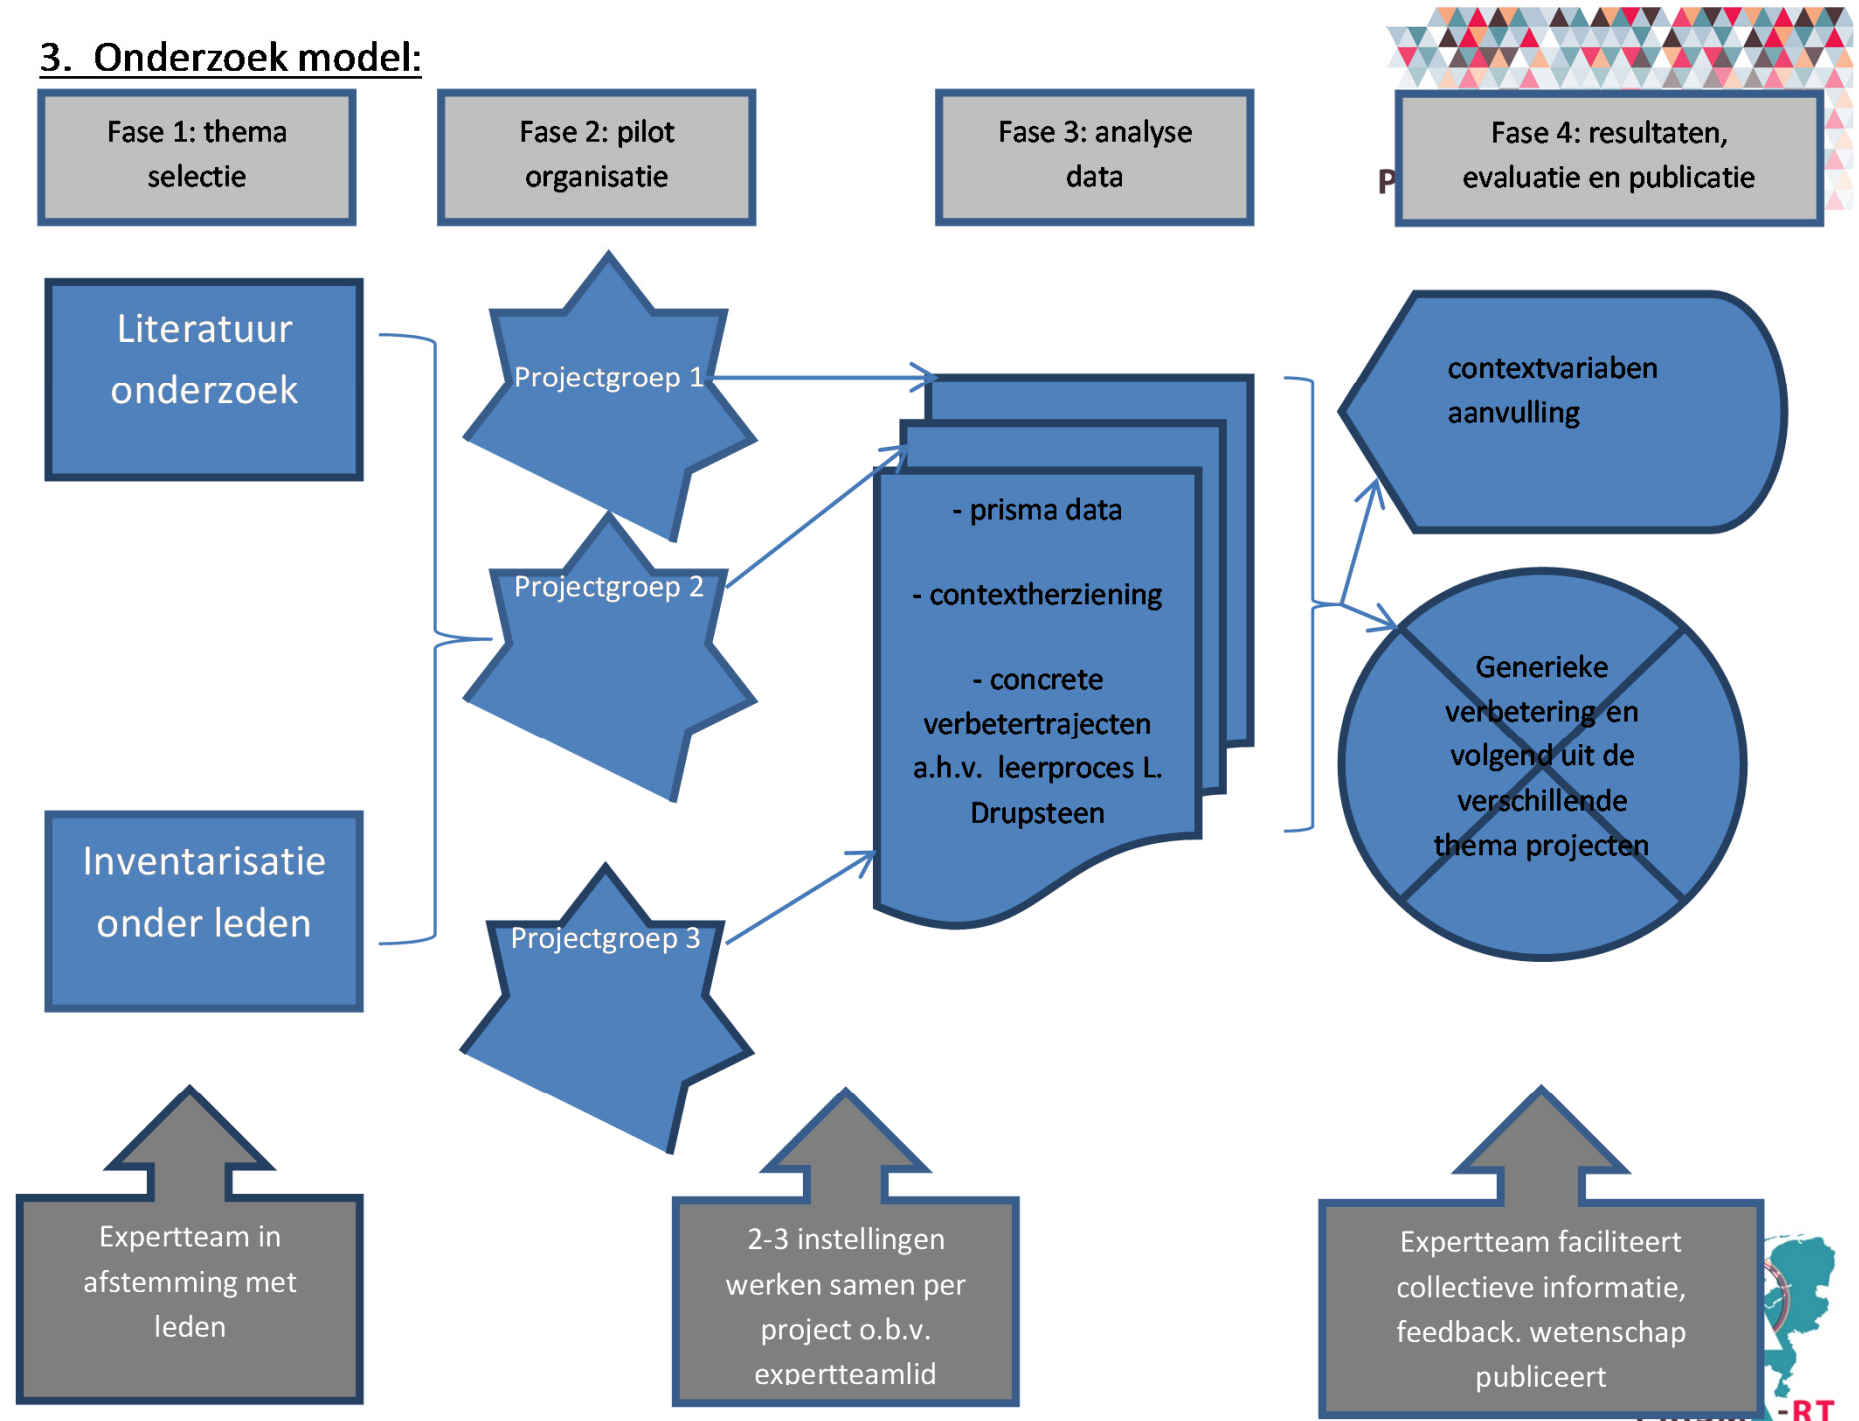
3. Onderzoek model:

Fase 1: thema selectie

Fase 2: pilot organisatie

Fase 3: analyse data

P

Fase 4: resultaten, evaluatie en publicatie

Literatuur onderzoek

Projectgroep 1

Projectgroep 2

Projectgroep 3

Inventarisatie onder leden

- prisma data

- contextherziening

- concrete verbetertrajecten a.h.v. leerproces L. Drupsteen

contextvariaben aanvulling

Generieke verbetering en volgend uit de verschillende thema projecten

Expertteam in afstemming met leden

2-3 instellingen werken samen per project o.b.v. expertteamlid

Expertteam faciliteert collectieve informatie, feedback. wetenschap publiceert

-RT